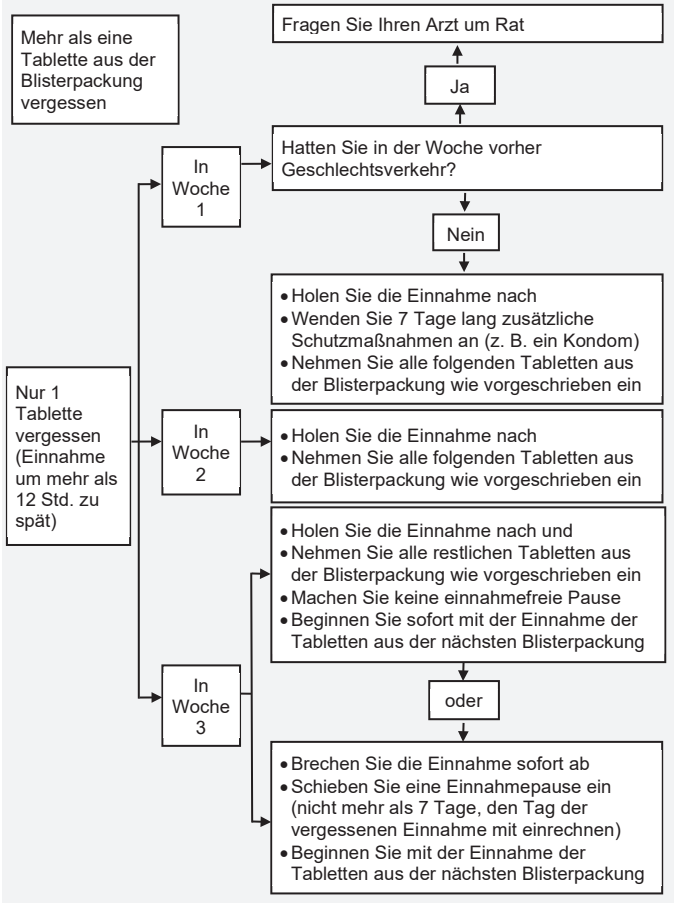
Mehr als eine Tablette aus der Blisterpackung vergessen

Fragen Sie Ihren Arzt um Rat

Ja

In Woche 1

Hatten Sie in der Woche vorher Geschlechtsverkehr?

Nein

- Holen Sie die Einnahme nach
- Wenden Sie 7 Tage lang zusätzliche Schutzmaßnahmen an (z. B. ein Kondom)
- Nehmen Sie alle folgenden Tabletten aus der Blisterpackung wie vorgeschrieben ein

Nur 1 Tablette vergessen (Einnahme um mehr als 12 Std. zu spät)

In Woche 2

- Holen Sie die Einnahme nach
- Nehmen Sie alle folgenden Tabletten aus der Blisterpackung wie vorgeschrieben ein

In Woche 3

- Holen Sie die Einnahme nach und
- Nehmen Sie alle restlichen Tabletten aus der Blisterpackung wie vorgeschrieben ein
- Machen Sie keine einnahmefreie Pause
- Beginnen Sie sofort mit der Einnahme der Tabletten aus der nächsten Blisterpackung

oder

- Brechen Sie die Einnahme sofort ab
- Schieben Sie eine Einnahmepause ein (nicht mehr als 7 Tage, den Tag der vergessenen Einnahme mit einrechnen)
- Beginnen Sie mit der Einnahme der Tabletten aus der nächsten Blisterpackung